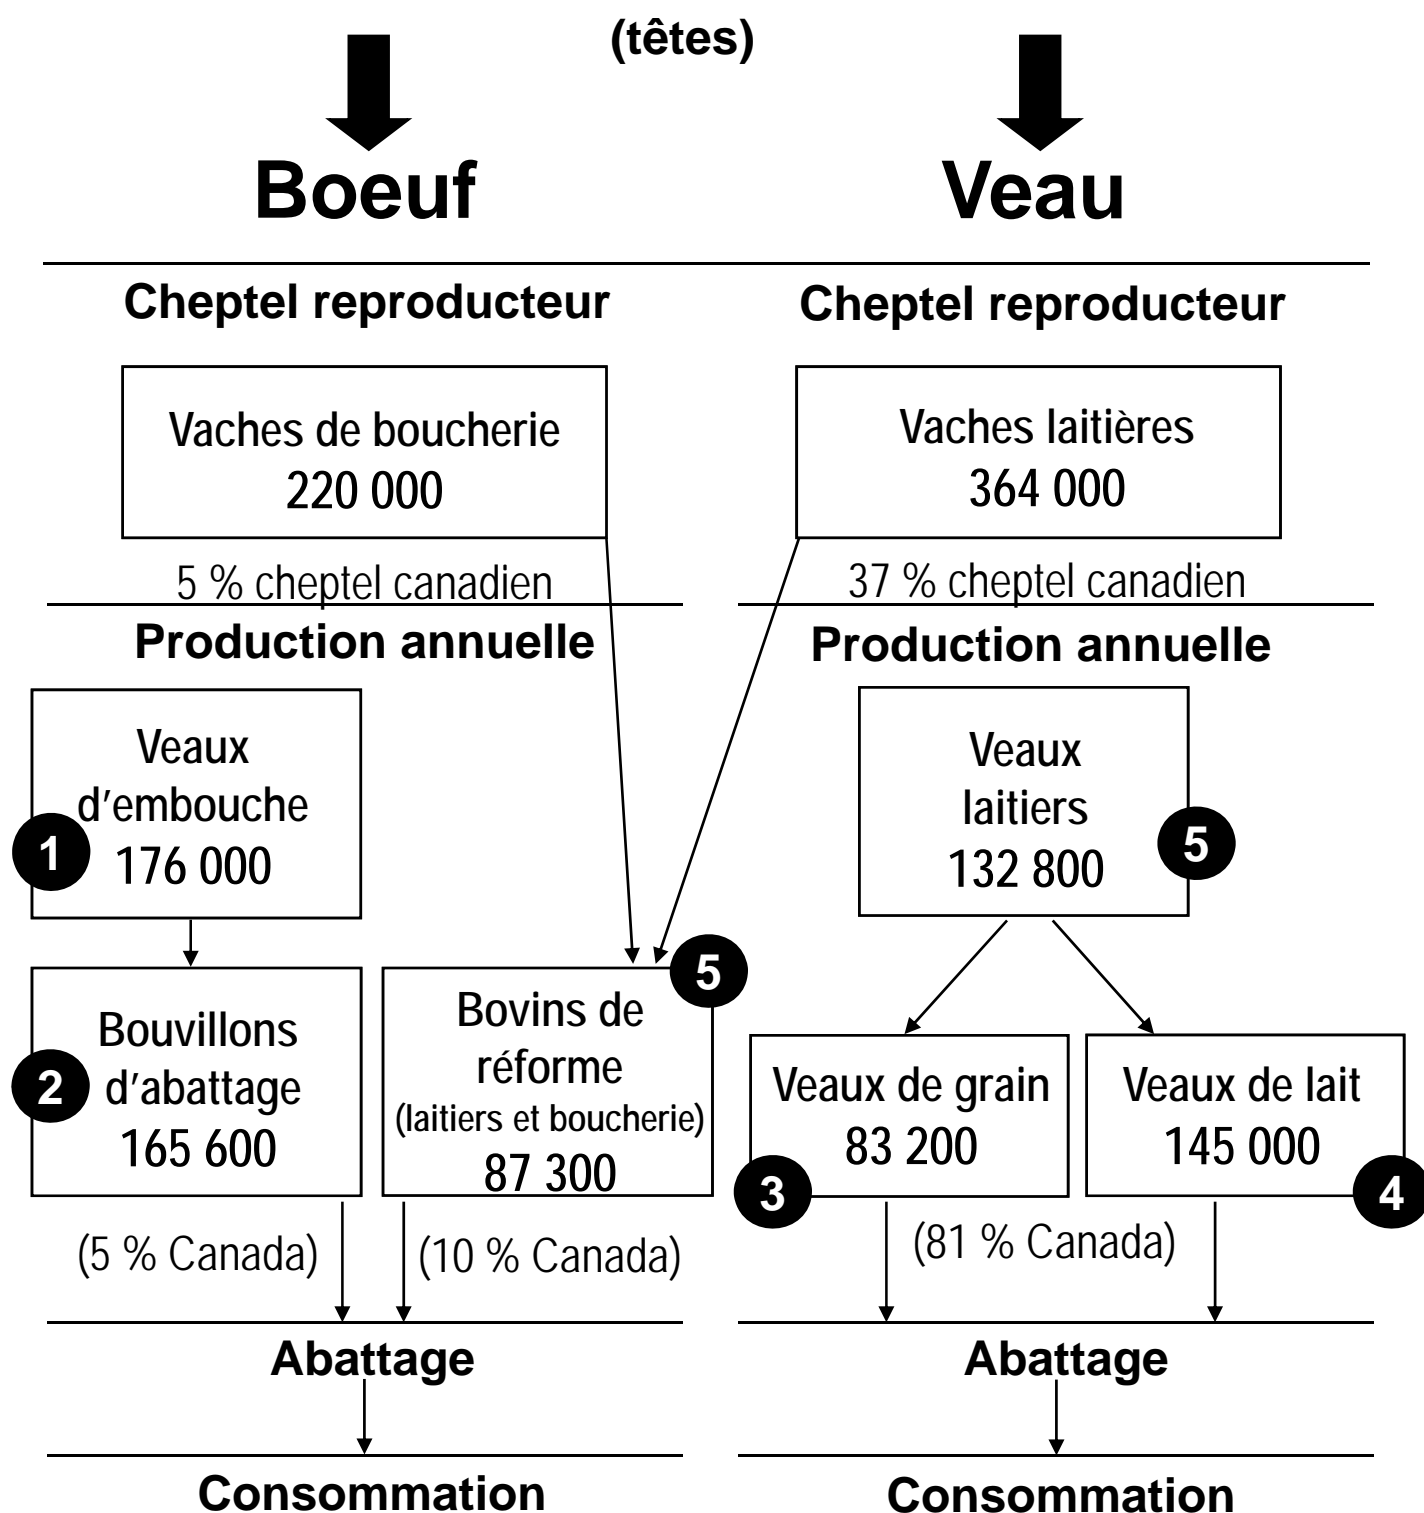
(têtes)

Boeuf

Veau

Cheptel reproducteur

Vaches de boucherie
220 000

5 % cheptel canadien

Cheptel reproducteur

Vaches laitières
364 000

37 % cheptel canadien

Production annuelle

Veaux d'embouche
1
176 000

Bouvillons d'abattage
2
165 600

Bovins de réforme
(laitiers et boucherie)
87 300
5

(5 % Canada)

(10 % Canada)

Abattage

Consommation

Production annuelle

Veaux laitiers
132 800
5

Veaux de grain
83 200
3

Veaux de lait
145 000
4

(81 % Canada)

Abattage

Consommation